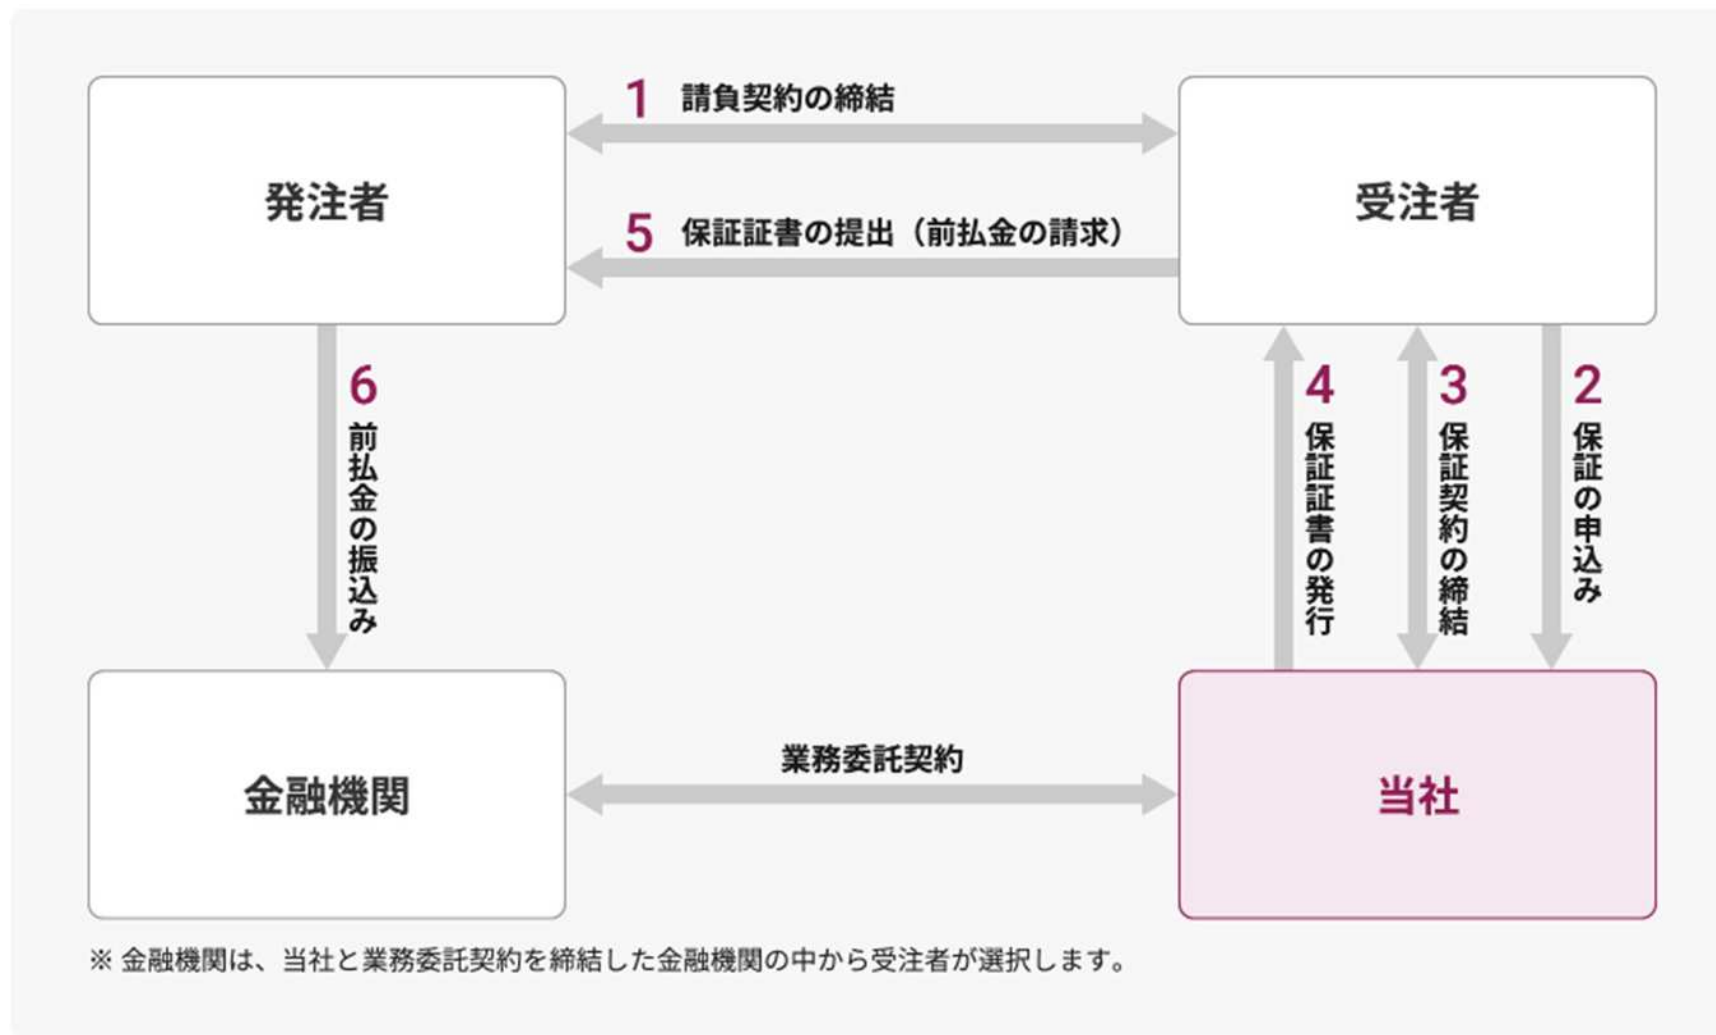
発注者

1 請負契約の締結

受注者

5 保証証書の提出（前払金の請求）

6 前払金の振込み

4 保証証書の発行

3 保証契約の締結

2 保証の申込み

金融機関

業務委託契約

当社

※ 金融機関は、当社と業務委託契約を締結した金融機関の中から受注者が選択します。